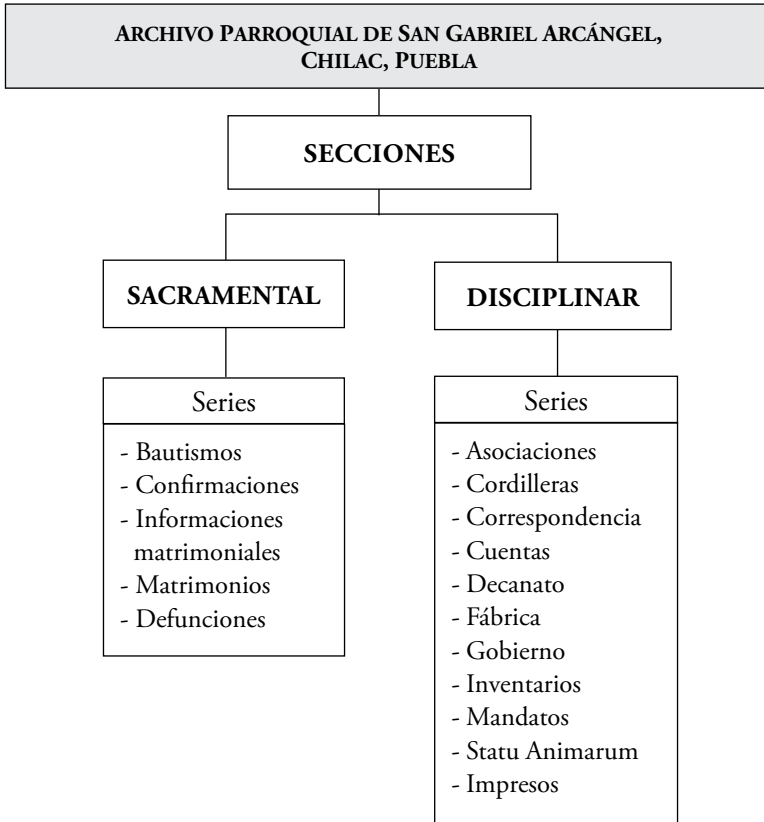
ARCHIVO PARROQUIAL DE SAN GABRIEL ARCÁNGEL, CHILAC, PUEBLA

SECCIONES

SACRAMENTAL

Series

- Bautismos
- Confirmaciones
- Informaciones matrimoniales
- Matrimonios
- Defunciones

DISCIPLINAR

Series

- Asociaciones
- Cordilleras
- Correspondencia
- Cuentas
- Decanato
- Fábrica
- Gobierno
- Inventarios
- Mandatos
- Statu Animarum
- Impresos